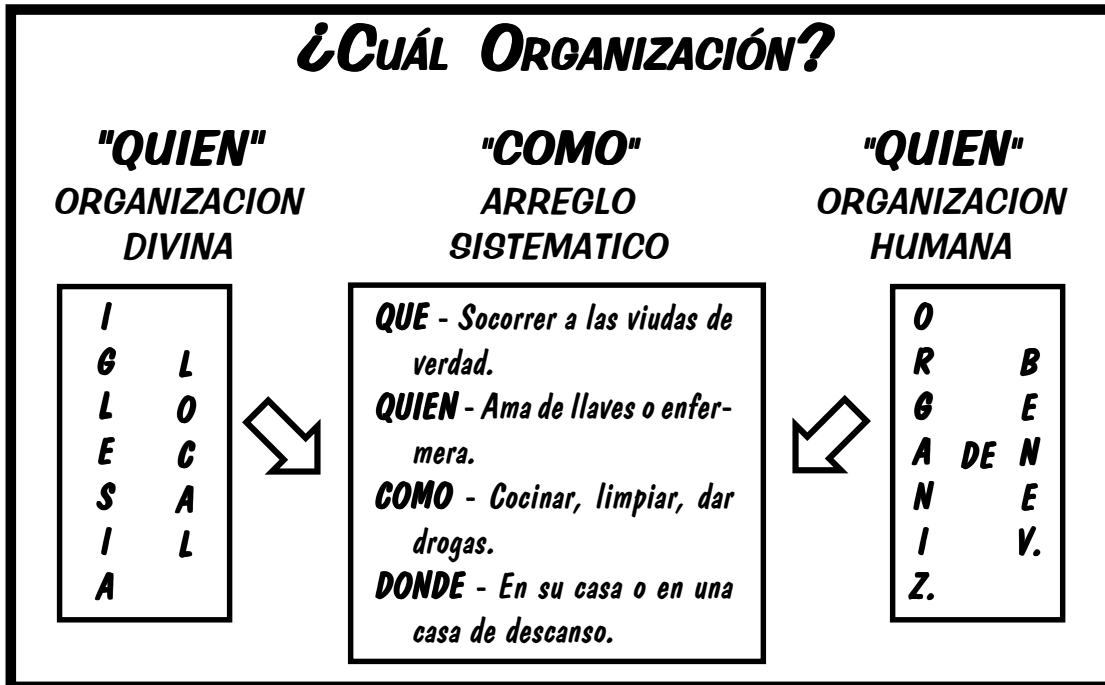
¿Cuál Organización?

"QUIEN"
ORGANIZACION
DIVINA

"COMO"
ARREGLO
SISTEMATICO

"QUIEN"
ORGANIZACION
HUMANA

I
G
L
E
S
I
A

L
O
C
A
L

QUE - Socorrer a las viudas de verdad.

QUIEN - Ama de llaves o enfermera.

COMO - Cocinar, limpiar, dar drogas.

DONDE - En su casa o en una casa de descanso.

O
R
G
A
N
I
Z.

DE

B
E
N
E
V.